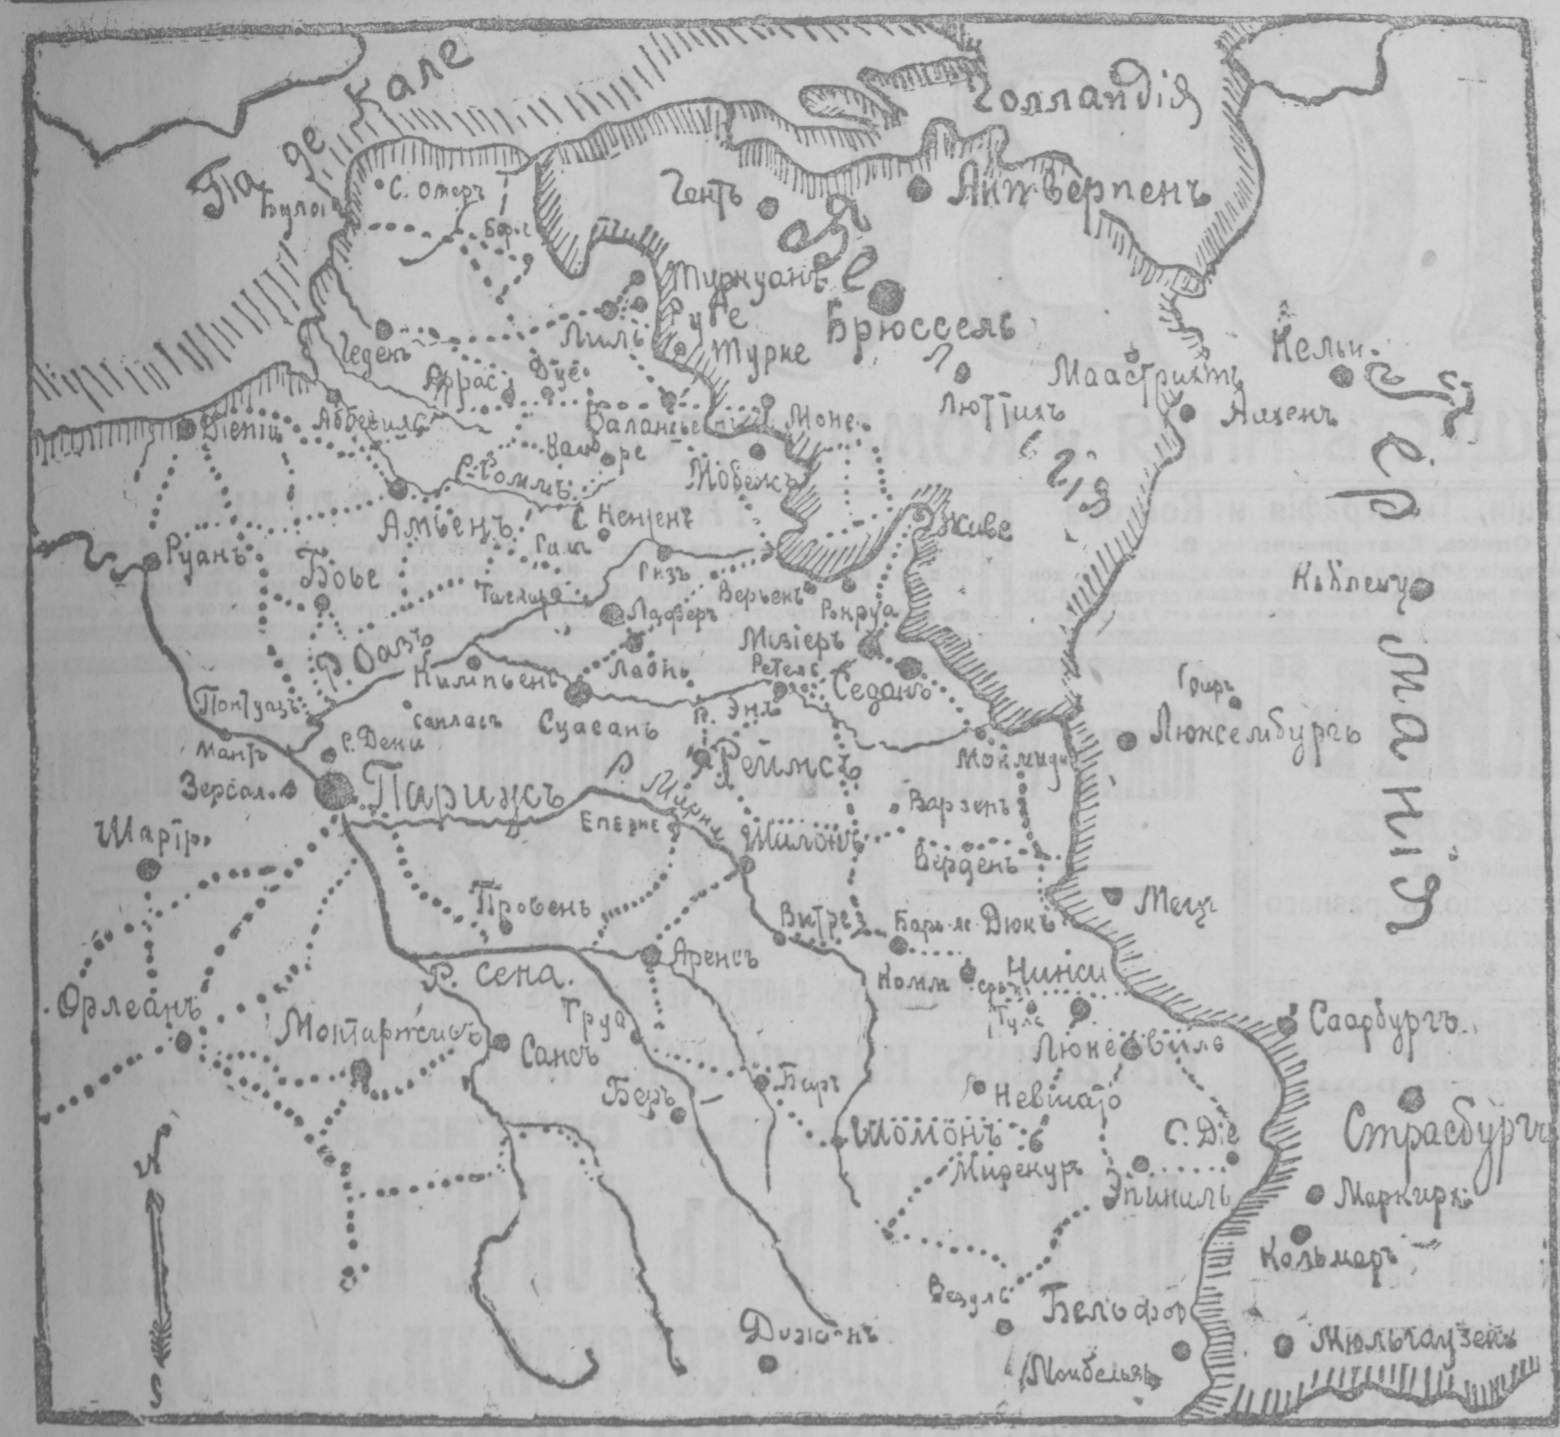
Па де Кале
Голландія
Булонь
С. Омеръ
Гентъ
Антверпенъ
Бельгія
Туркуанъ
Руге
Турке
Брюссель
Лиль
Чеденъ
Аррасъ
Дуе
Валансье
Моне
Лютгихъ
Маастрихтъ
Кельнъ
Ахенъ
Аббевиль
Діеппъ
Камбре
Р. Сомма
Мобежъ
С. Кантенъ
Амьенъ
Гамъ
Живе
Германія
Руанъ
Бове
Гизъ
Верьенъ
Ла Феръ
Рокруа
Мезьеръ
Кобленцъ
Р. Оазъ
Компьенъ
Ланъ
Ретель
Седанъ
Понтуазъ
Санлисъ
Суассанъ
Р. Энъ
Грифъ
Люксембургъ
Мантъ
С. Дени
Реймсъ
Монмеди
Версаль
Парижъ
Р. Марна
Варзенъ
Шартръ
Епернэ
Шалонъ
Верденъ
Провенъ
Витри
Баръ ле Дюкъ
Мецъ
Арсисъ
Номми
Нанси
Р. Сена
Тулъ
Саарбургъ
Орлеанъ
Монтаржисъ
Санъ
Труа
Люневиль
Баръ
Невшато
Беръ
Шомонъ
С. Діе
Страсбургъ
Миркуръ
Эпиналь
Маркирхъ
Кольмаръ
Везулъ
Бельфоръ
Діжонъ
Монбельяръ
Мюльгаузенъ
N
S